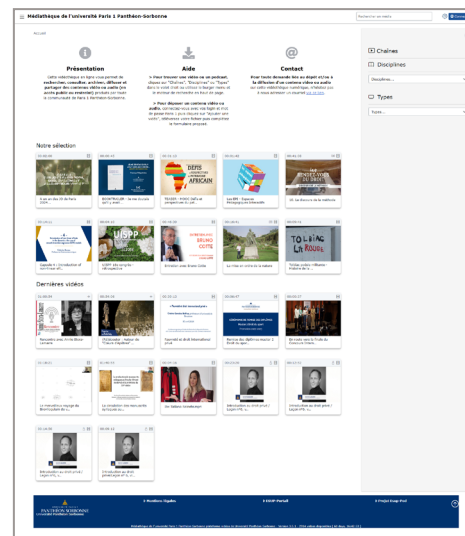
Médiathèque de l'université Paris 1 Panthéon-Sorbonne

Rechercher un média

Accueil

Présentation

Cette médiathèque en ligne vous permet de rechercher, consulter, archiver, diffuser et partager des contenus vidéo ou audio (en accès public ou restreint) produits par toute la communauté de Paris 1 Panthéon-Sorbonne.

Aide

> Pour trouver une vidéo ou un podcast, cliquez sur "Chaînes", "Disciplines" ou "Types" dans le volet droit ou utilisez le bouton menu et le moteur de recherche en haut de page.

> Pour déposer un contenu vidéo ou audio, connectez-vous avec vos login et mot de passe Paris 1 puis cliquez sur "Ajouter une vidéo". Attention : votre fichier sera converti et le formulaire proposé.

Contact

Pour toute demande liée au dépôt et/ou à la diffusion d'un contenu vidéo ou audio sur cette médiathèque numérique, n'hésitez pas à vous adresser au courriel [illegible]

Chaînes

Disciplines

Disciplines...

Types

Types...

Notre sélection

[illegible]

DEFIS ET PERSPECTIVES DU FEDERALISME AFRICAIN

BRUNO COTTE

TO LIBRE ROUGE

Dernières vidéos

Introduction au droit privé / Egypte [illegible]

Introduction au droit privé / Egypte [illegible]

Panthéon Sorbonne Université Paris 1

Mentions légales

ENT-Portail

Projet Esup-Pod

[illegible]